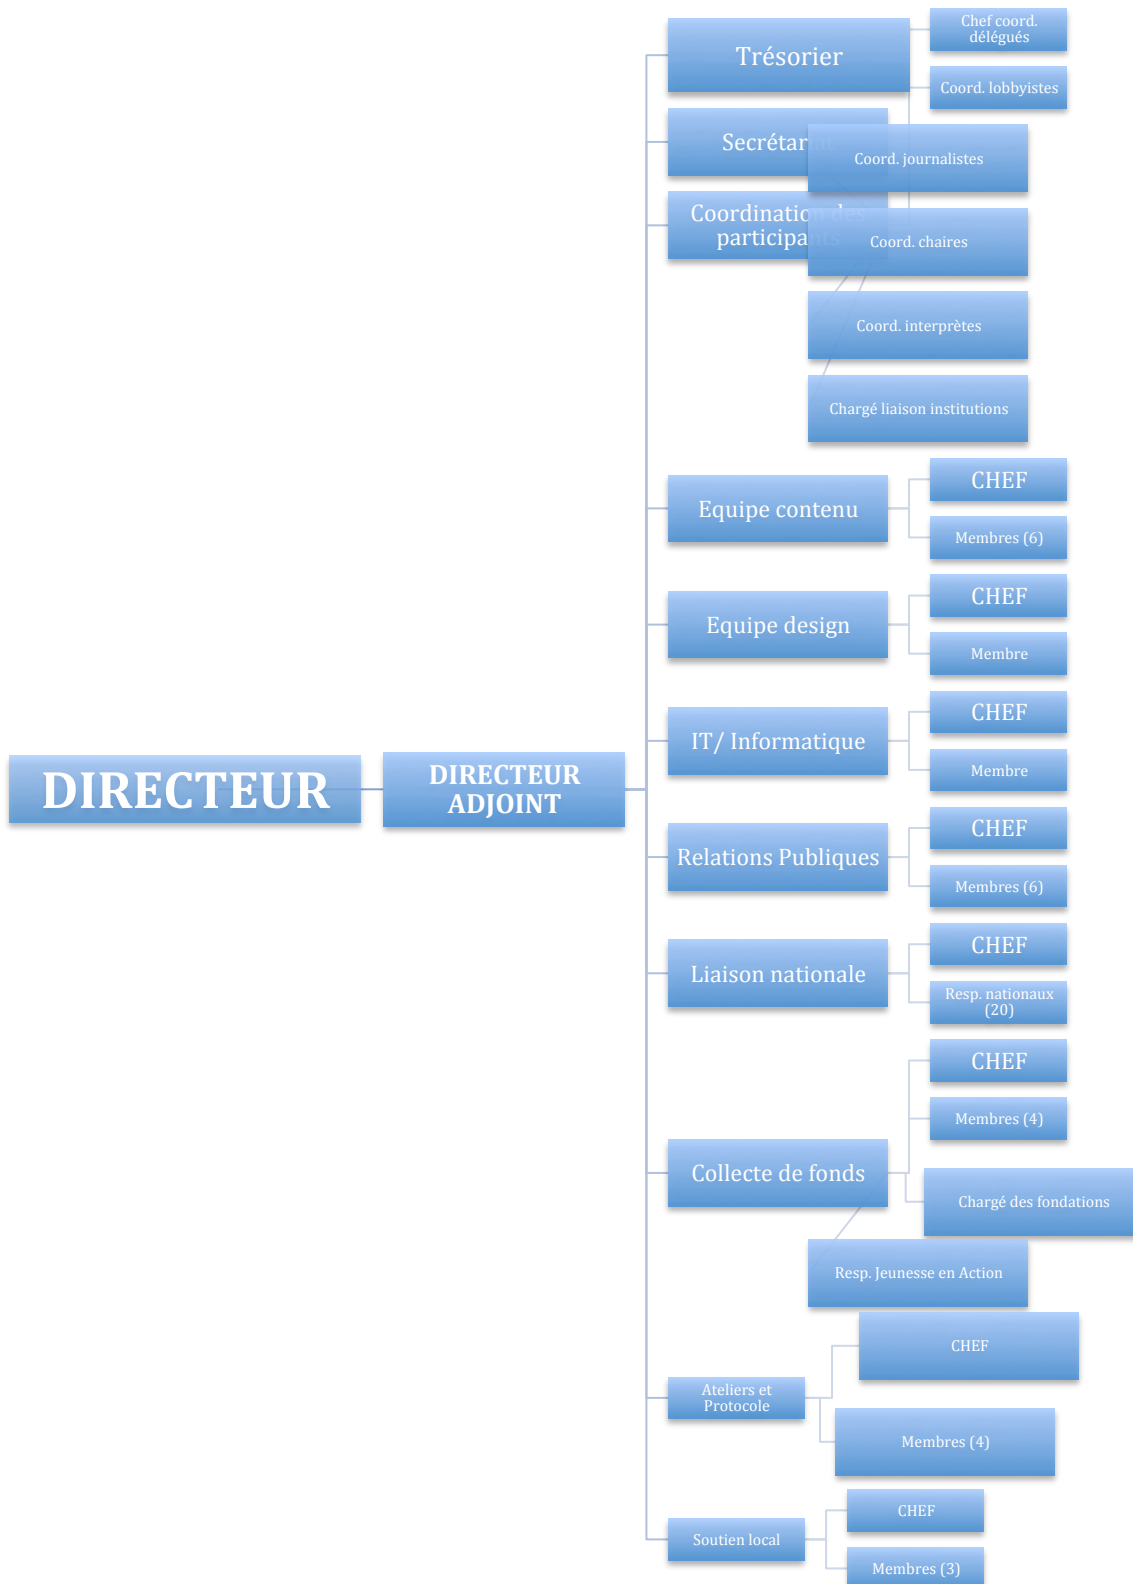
DIRECTEUR

DIRECTEUR ADJOINT

Trésorier

Chef coord. délégués

Coord. lobbyistes

Secrétar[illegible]

Coord. journalistes

Coordinatio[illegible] participa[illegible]

Coord. chaires

Coord. interprètes

Chargé liaison institutions

Equipe contenu

CHEF

Membres (6)

Equipe design

CHEF

Membre

IT/ Informatique

CHEF

Membre

Relations Publiques

CHEF

Membres (6)

Liaison nationale

CHEF

Resp. nationaux (20)

Collecte de fonds

CHEF

Membres (4)

Chargé des fondations

Resp. Jeunesse en Action

Ateliers et Protocole

CHEF

Membres (4)

Soutien local

CHEF

Membres (3)